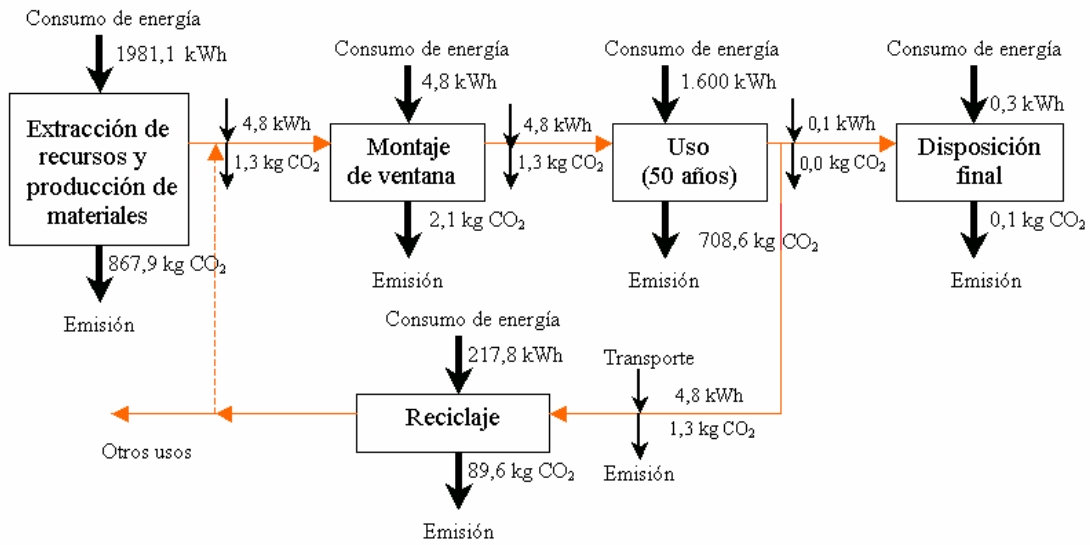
Consumo de energía
1981,1 kWh

Extracción de recursos y producción de materiales

867,9 kg $CO_2$
Emisión

4,8 kWh
1,3 kg $CO_2$

Consumo de energía
4,8 kWh

Montaje de ventana

2,1 kg $CO_2$
Emisión

4,8 kWh
1,3 kg $CO_2$

Consumo de energía
1.600 kWh

Uso (50 años)

708,6 kg $CO_2$
Emisión

0,1 kWh
0,0 kg $CO_2$

Consumo de energía
0,3 kWh

Disposición final

0,1 kg $CO_2$
Emisión

Consumo de energía
217,8 kWh

Reciclaje

89,6 kg $CO_2$
Emisión

Transporte
4,8 kWh
1,3 kg $CO_2$
Emisión

Otros usos